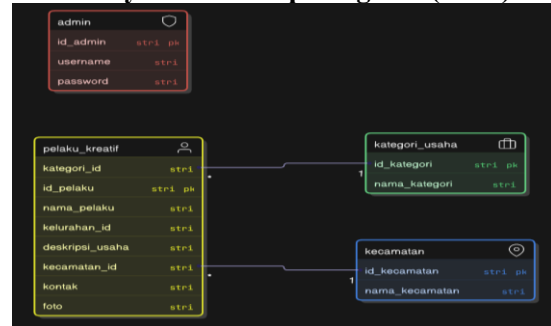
admin
id_admin stri pk
username stri
password stri

pelaku_kreatif
kategori_id stri
id_pelaku stri pk
nama_pelaku stri
kelurahan_id stri
deskripsi_usaha stri
kecamatan_id stri
kontak stri
foto stri

kategori_usaha
id_kategori stri pk
nama_kategori stri

kecamatan
id_kecamatan stri pk
nama_kecamatan stri

*
1
*
1